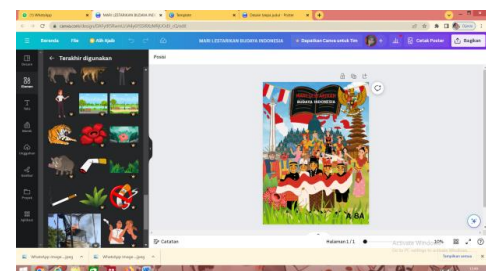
Beranda File Edit Sajak
MARI LESTARIKAN BUDAYA INDONESIA
Dapatkan Canva untuk Tim
Cetak Poster
Bagikan
Terakhir digunakan
Poster
MARI LESTARIKAN BUDAYA INDONESIA
Catatan
Halaman 1 / 1
30%
Activate Windows
Go to PC settings to activate Windows.
WhatsApp Image....jpeg
WhatsApp Image....jpeg
Tampilkan semua